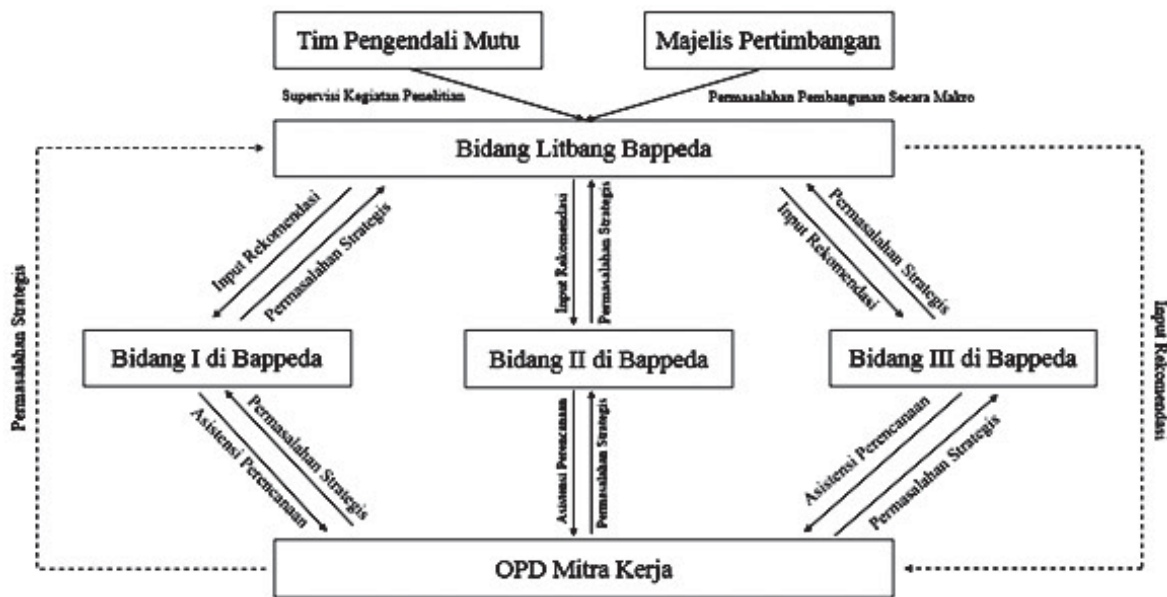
Tim Pengendali Mutu

Majelis Pertimbangan

Supervisi Kegiatan Penelitian

Permasalahan Pembangunan Secara Makro

Bidang Litbang Bappeda

Permasalahan Strategis

Input Rekomendasi

Input Rekomendasi

Permasalahan Strategis

Input Rekomendasi

Permasalahan Strategis

Input Rekomendasi

Permasalahan Strategis

Bidang I di Bappeda

Bidang II di Bappeda

Bidang III di Bappeda

Asistensi Perencanaan

Permasalahan Strategis

Asistensi Perencanaan

Permasalahan Strategis

Asistensi Perencanaan

Permasalahan Strategis

OPD Mitra Kerja